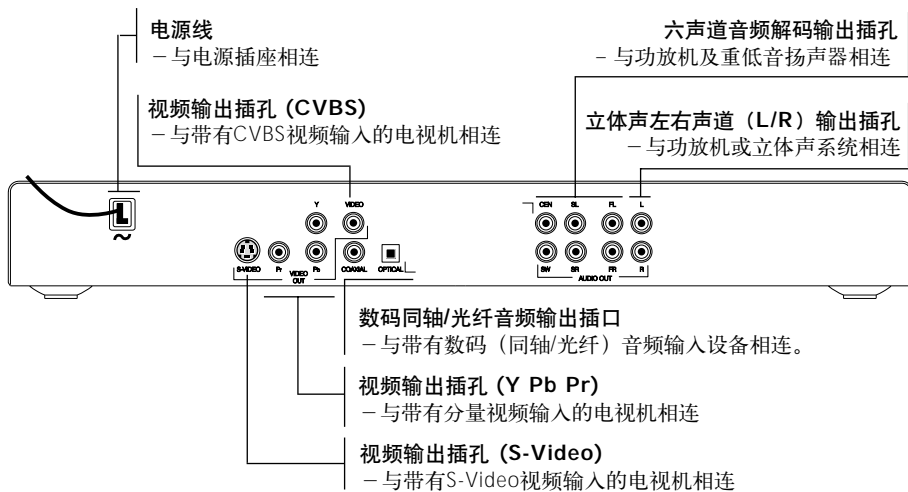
电源线
－与电源插座相连

视频输出插孔（CVBS）
－与带有CVBS视频输入的电视机相连

六声道音频解码输出插孔
－与功放机及重低音扬声器相连

立体声左右声道（L/R）输出插孔
－与功放机或立体声系统相连

Y
VIDEO
S-VIDEO
Pr
Pb
VIDEO OUT
COAXIAL
OPTICAL
CEN
SL
FL
L
SW
SR
FR
R
AUDIO OUT
~

数码同轴/光纤音频输出插口
－与带有数码（同轴/光纤）音频输入设备相连。

视频输出插孔（Y Pb Pr）
－与带有分量视频输入的电视机相连

视频输出插孔（S-Video）
－与带有S-Video视频输入的电视机相连